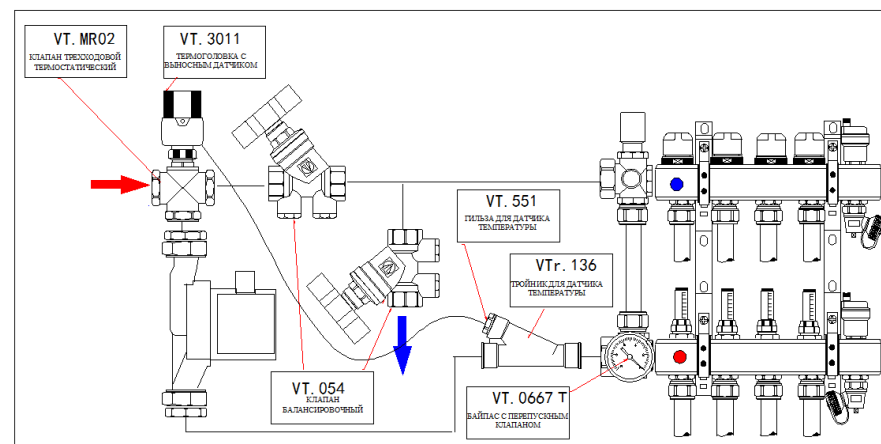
VT. MR02
КЛАПАН ТРЕХХОДОВОЙ ТЕРМОСТАТИЧЕСКИЙ

VT. 3011
ТЕРМОГОЛОВКА С ВЫНОСНЫМ ДАТЧИКОМ

VT. 551
ГИЛЬЗА ДЛЯ ДАТЧИКА ТЕМПЕРАТУРЫ

VTr. 136
ТРОЙНИК ДЛЯ ДАТЧИКА ТЕМПЕРАТУРЫ

VT. 054
КЛАПАН БАЛАНСИРОВОЧНЫЙ

VT. 0667 T
БАЙПАС С ПЕРЕПУСКНЫМ КЛАПАНОМ